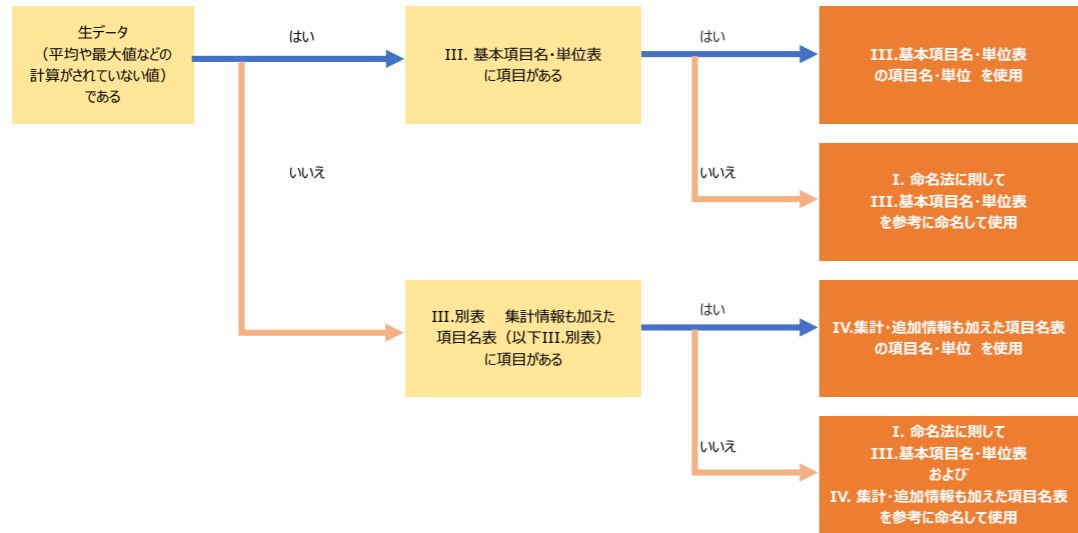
生データ
（平均や最大値などの計算がされていない値）
である

はい

いいえ

III. 基本項目名・単位表
に項目がある

はい

いいえ

III.基本項目名・単位表
の項目名・単位 を使用

I. 命名法に則して
III.基本項目名・単位表
を参考に命名して使用

III.別表 集計情報も加えた
項目名表（以下III.別表）
に項目がある

はい

いいえ

IV.集計・追加情報も加えた項目名表
の項目名・単位 を使用

I. 命名法に則して
III.基本項目名・単位表
および
IV. 集計・追加情報も加えた項目名表
を参考に命名して使用